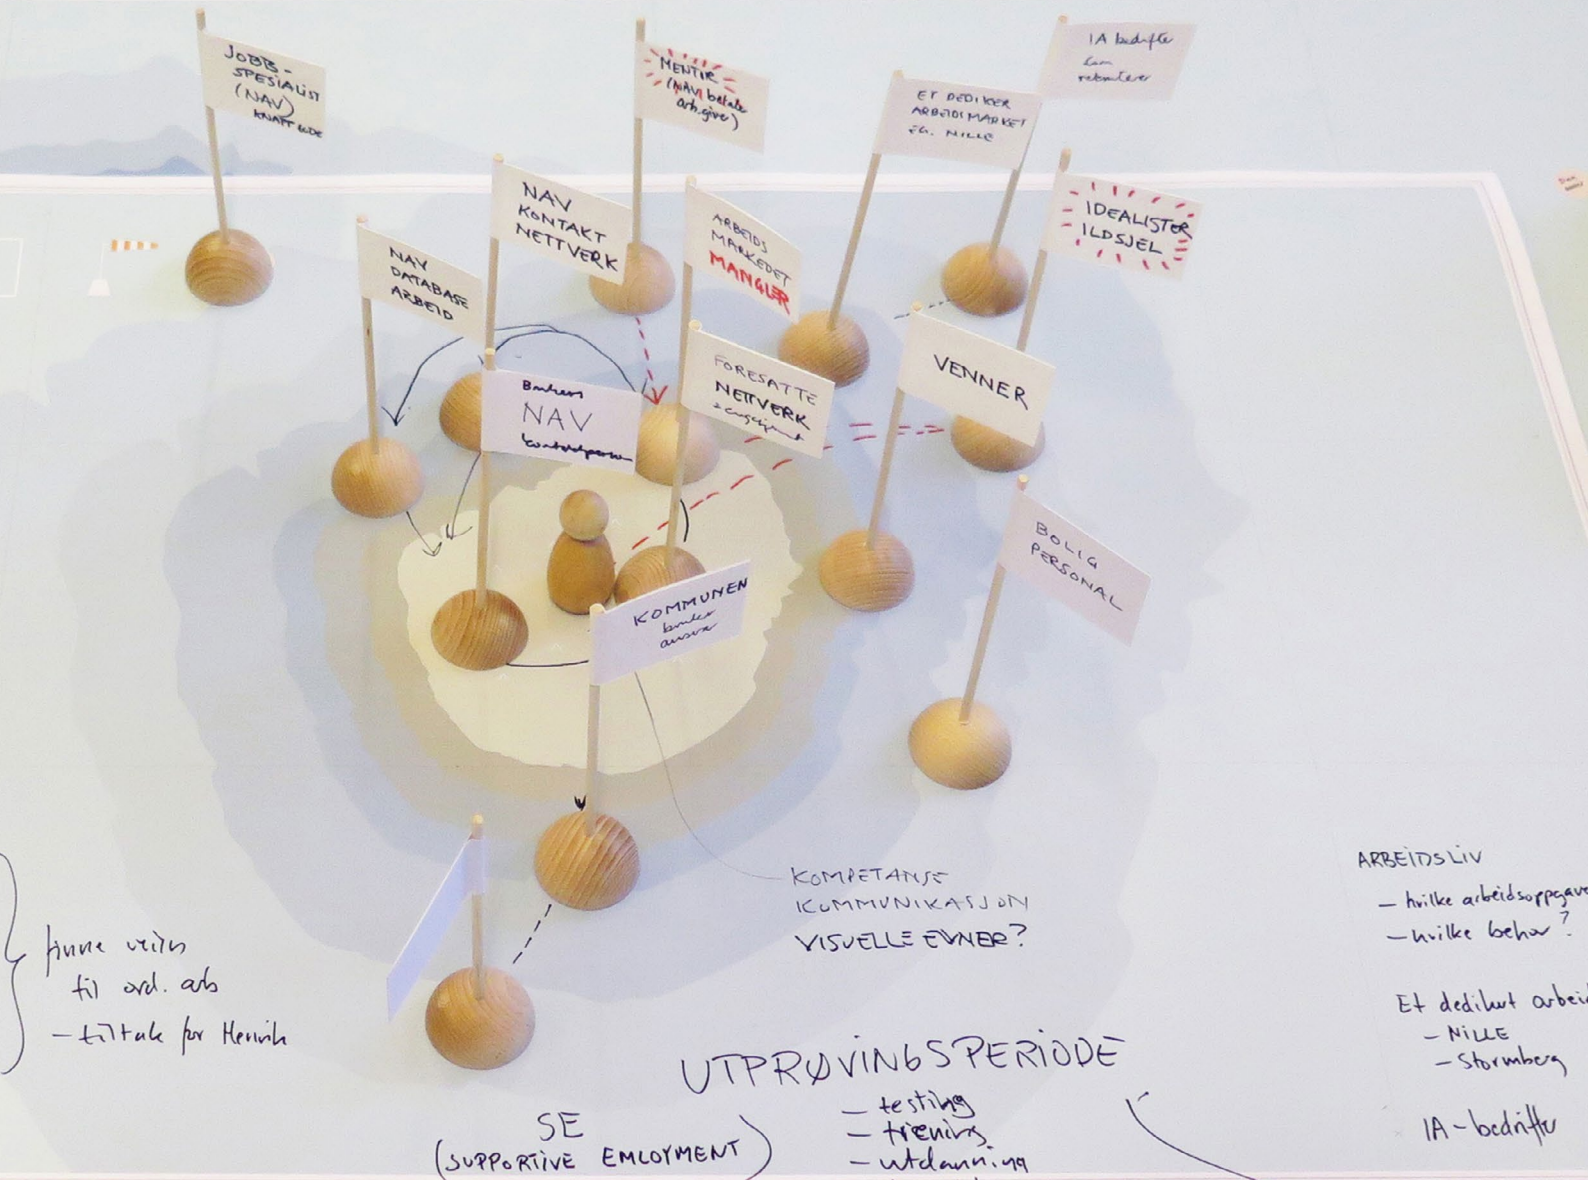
JOBB-SPESIALIST (NAV) KNAPT (?) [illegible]

MENTOR (NAV betaler arb.giver)

IA bedrifter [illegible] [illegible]

ET DEDIKERT ARBEIDSMARKED F.G. NILLE

NAV KONTAKT NETTVERK

ARBEIDSMARKEDET MANGLER

IDEALISTER ILDSJEL

NAV DATABASE ARBEID

Barnets NAV kontaktperson

FORESATTE NETTVERK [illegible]

VENNER

KOMMUNEN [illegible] ansvar

BOLIG PERSONAL

KOMPETANSE KOMMUNIKASJON VISUELLE EVNER?

finne veien til ord. arb
– tiltak for Henrik

UTPRØVINGSPERIODE
– testing
– trening
– utdanning

SE (SUPPORTIVE EMLOYMENT)

ARBEIDSLIV
– hvilke arbeidsoppgave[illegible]
– hvilke behov?

Et dedikert arbei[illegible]
– NILLE
– Stormberg

IA-bedrifter